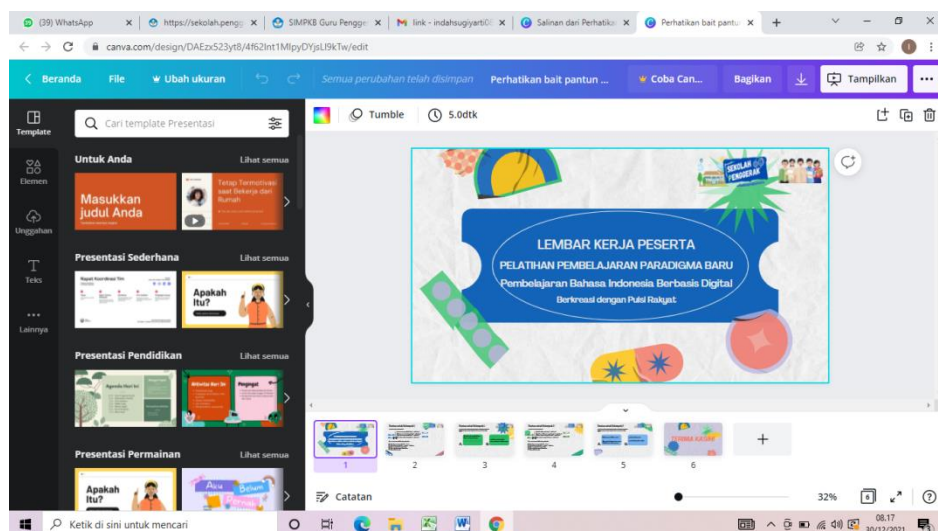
(39) WhatsApp | https://sekolah.pengg | SIMPKB Guru Pengge | link - indahsugiyarti0 | Salinan dari Perhatika | Perhatikan bait pantu

canva.com/design/DAEzx523yt8/4f62Int1MIpyDYjsLI9kTw/edit

< Beranda File Ubah ukuran Semua perubahan telah disimpan Perhatikan bait pantun ... Coba Can... Bagikan Tampilkan ...

Template
Elemen
Unggahan
Teks
Lainnya

Cari template Presentasi

Untuk Anda Lihat semua
Masukkan judul Anda
Tetap Termotivasi saat Bekerja dari Rumah

Presentasi Sederhana Lihat semua
Rapat Koordinasi Tim
Apakah Itu?

Presentasi Pendidikan Lihat semua
Agenda Hari Ini
Aktivitas Hari Ini
Pengingat

Presentasi Permainan Lihat semua
Apakah Itu?

Tumble 5.0dtk

SEKOLAH PENGGERAK

LEMBAR KERJA PESERTA
PELATIHAN PEMBELAJARAN PARADIGMA BARU
Pembelajaran Bahasa Indonesia Berbasis Digital
Berkreasi dengan Puisi Rakyat

1 2 3 4 5 6
+

Catatan 32% 6

Ketik di sini untuk mencari
08.17
30/12/2021